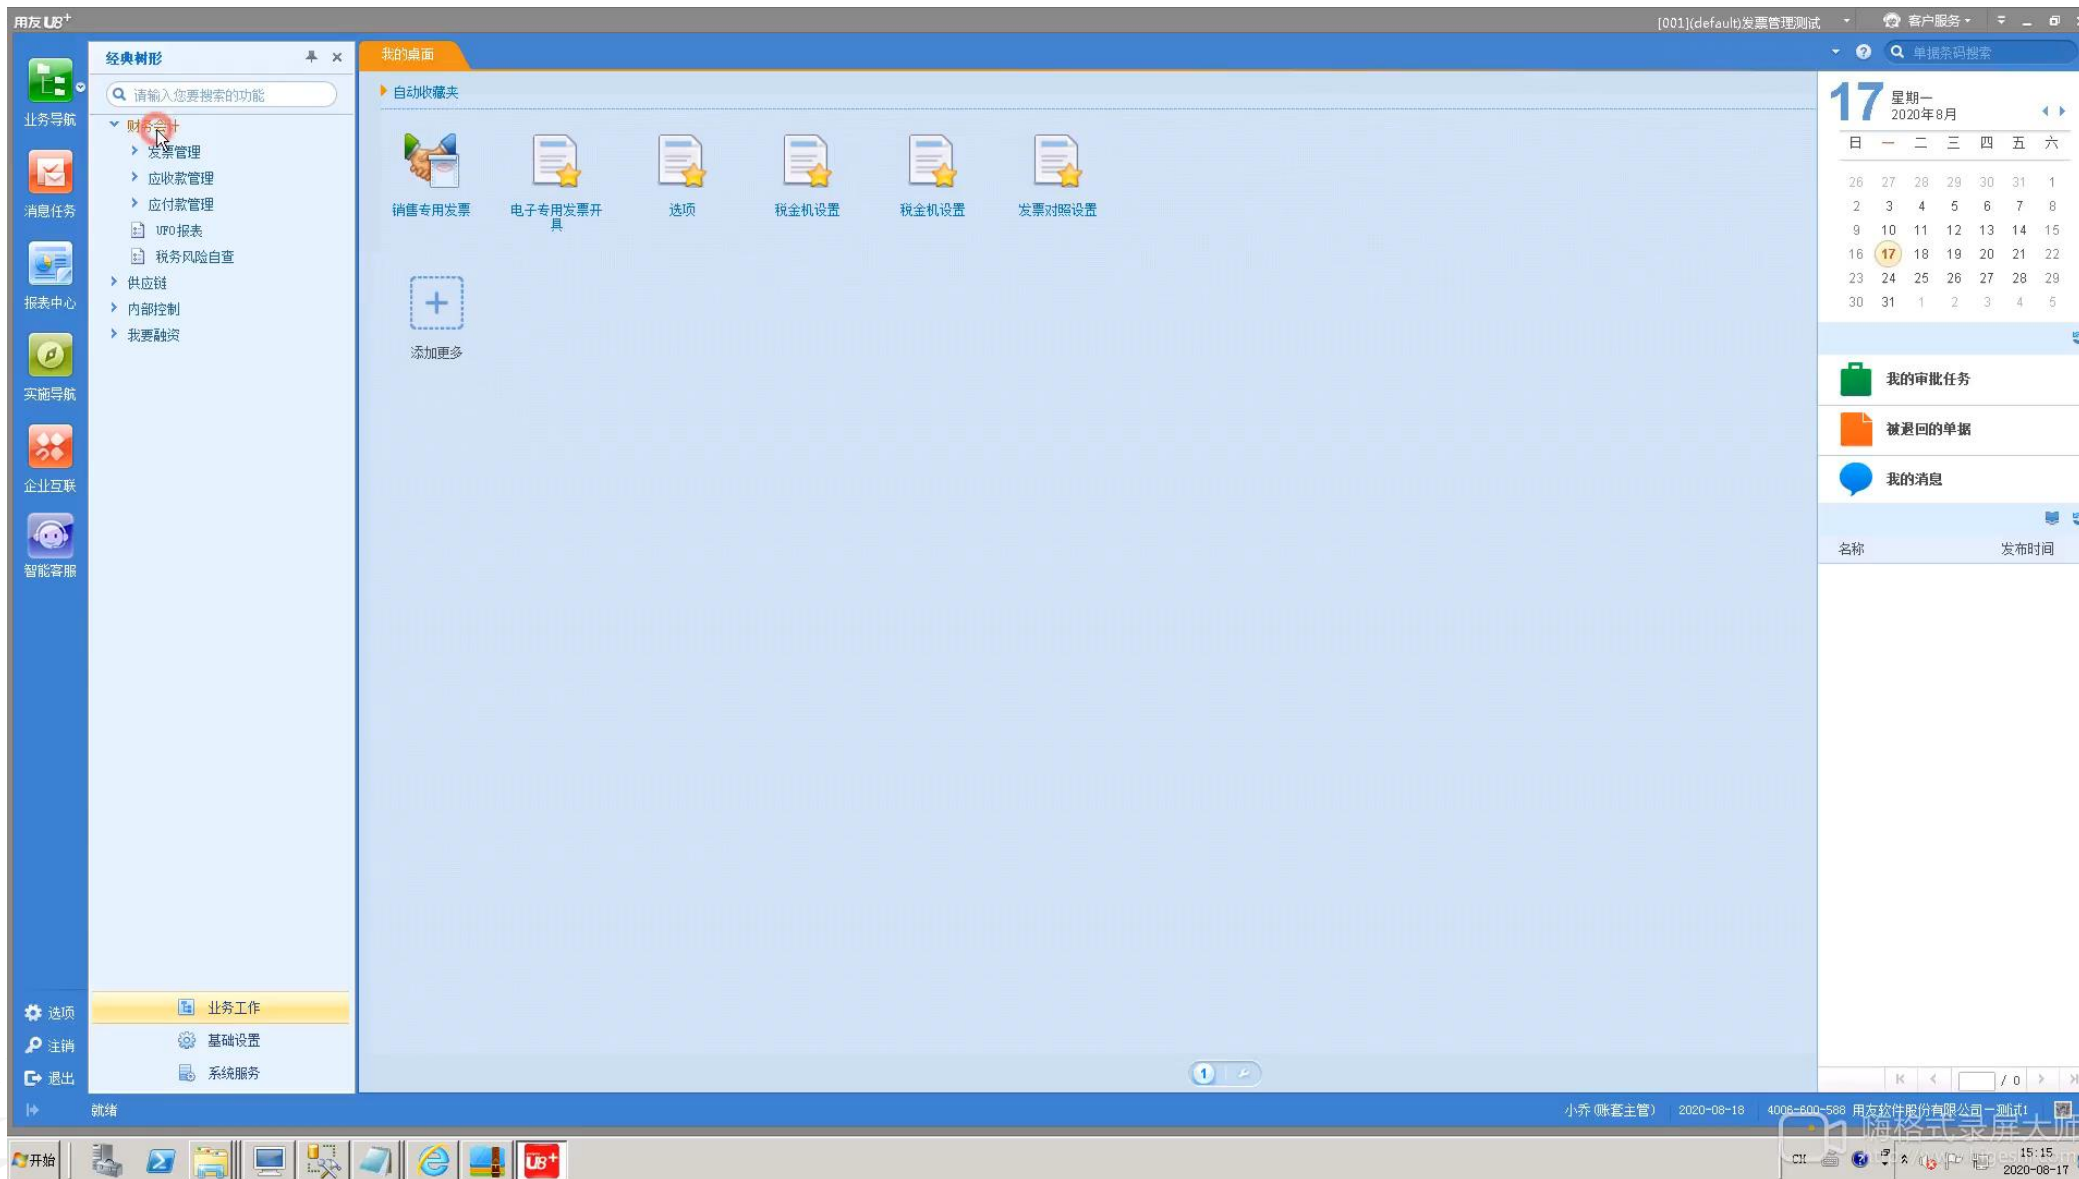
用友U8⁺
[001](default)发票管理测试 客户服务

业务导航
消息任务
报表中心
实施导航
企业互联
智能客服

经典树形
请输入您要搜索的功能
财务会计
发票管理
应收款管理
应付款管理
UFO报表
税务风险自查
供应链
内部控制
我要融资

我的桌面
单据条码搜索
自动收藏夹
销售专用发票
电子专用发票开具
选项
税金机设置
税金机设置
发票对照设置
添加更多

17 星期一 2020年8月

| 日 | 一 | 二 | 三 | 四 | 五 | 六 |
|---|---|---|---|---|---|---|
| 26 | 27 | 28 | 29 | 30 | 31 | 1 |
| 2 | 3 | 4 | 5 | 6 | 7 | 8 |
| 9 | 10 | 11 | 12 | 13 | 14 | 15 |
| 16 | 17 | 18 | 19 | 20 | 21 | 22 |
| 23 | 24 | 25 | 26 | 27 | 28 | 29 |
| 30 | 31 | 1 | 2 | 3 | 4 | 5 |

我的审批任务
被退回的单据
我的消息
名称 发布时间

选项
注销
退出
业务工作
基础设置
系统服务
1
/ 0

就绪
小乔 (账套主管) 2020-08-18 4006-600-588 用友软件股份有限公司一测试1
开始
CH
15:15
2020-08-17
嗨格式录屏大师